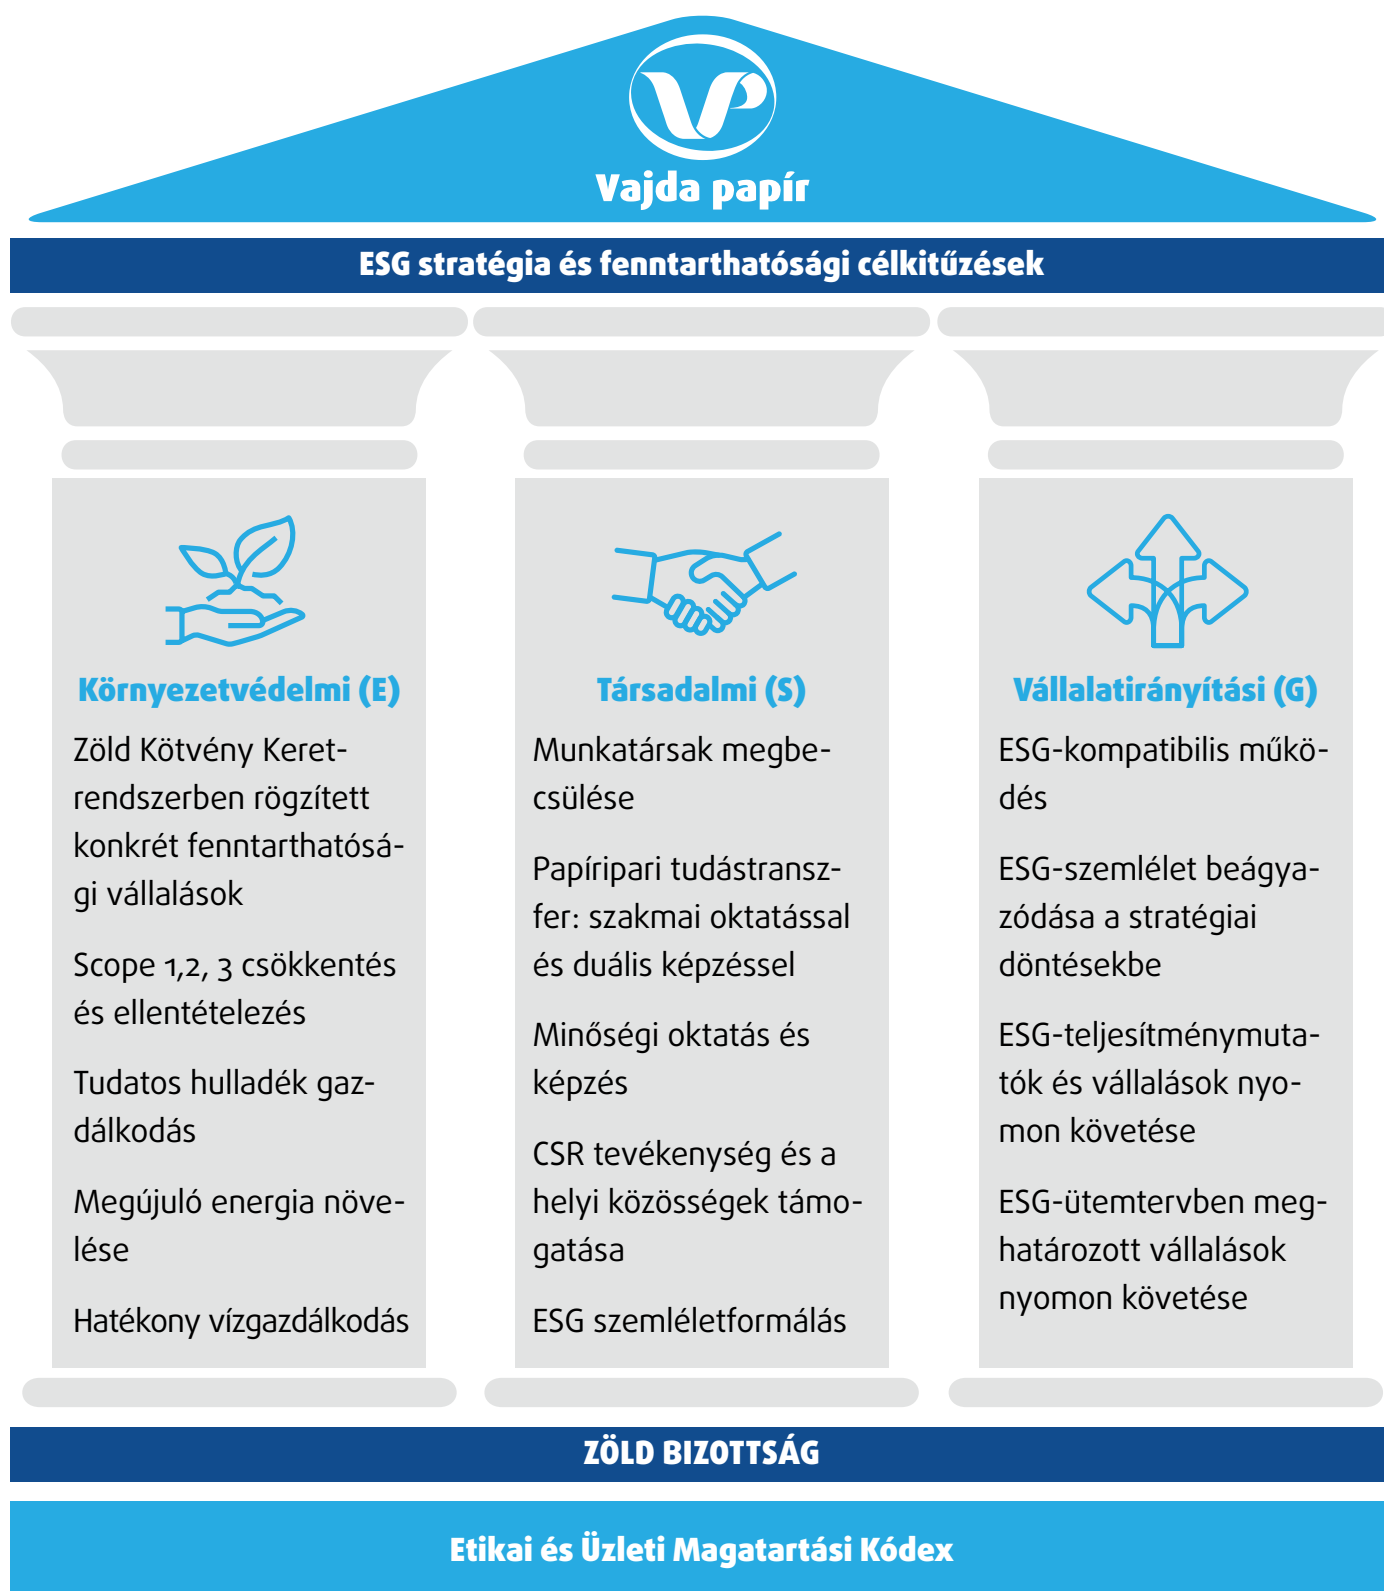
Vajda papír

ESG stratégia és fenntarthatósági célkitűzések

Környezetvédelmi (E)

Zöld Kötvény Keretrendszerben rögzített konkrét fenntarthatósági vállalások

Scope 1,2, 3 csökkentés és ellentételezés

Tudatos hulladék gazdálkodás

Megújuló energia növelése

Hatékony vízgazdálkodás

Társadalmi (S)

Munkatársak megbecsülése

Papíripari tudástranszfer: szakmai oktatással és duális képzéssel

Minőségi oktatás és képzés

CSR tevékenység és a helyi közösségek támogatása

ESG szemléletformálás

Vállalatirányítási (G)

ESG-kompatibilis működés

ESG-szemlélet beágyazódása a stratégiai döntésekbe

ESG-teljesítménymutatók és vállalások nyomon követése

ESG-ütemtervben meghatározott vállalások nyomon követése

ZÖLD BIZOTTSÁG

Etikai és Üzleti Magatartási Kódex